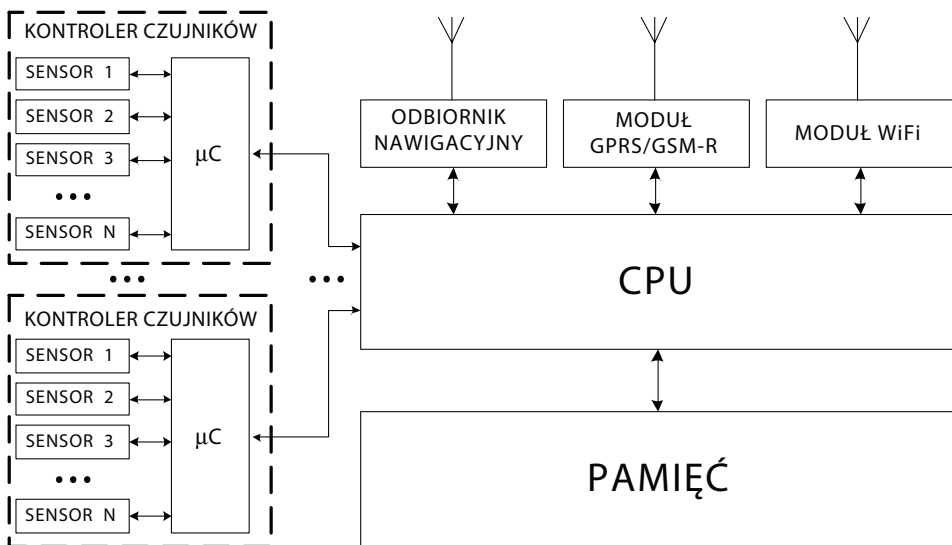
KONTROLER CZUJNIKÓW

SENSOR 1

SENSOR 2

SENSOR 3

• • •

SENSOR N

μC

• • •

KONTROLER CZUJNIKÓW

SENSOR 1

SENSOR 2

SENSOR 3

• • •

SENSOR N

μC

• • •

ODBIORNIK NAWIGACYJNY

MODUŁ GPRS/GSM-R

MODUŁ WiFi

CPU

PAMIĘĆ